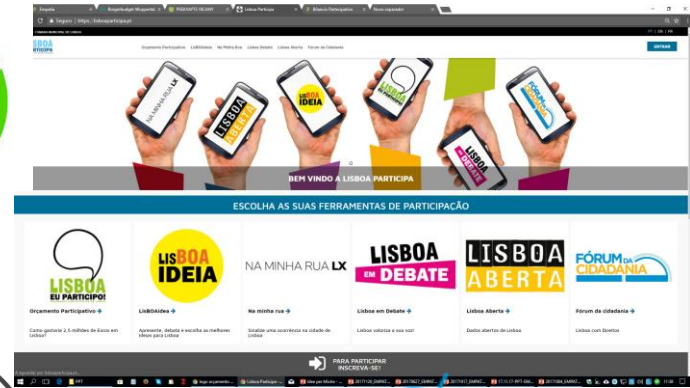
Seguro | https://lisboaparticipa.pt

CÂMARA MUNICIPAL DE LISBOA

PT | EN | FR

LISBOA PARTICIPA

Orçamento Participativo   LisBOAideia   Na Minha Rua   Lisboa Debate   Lisboa Aberta   Fórum da Cidadania

ENTRAR

NA MINHA RUA LX

LISBOA ABERTA

LISBOA IDEIA

BEM VINDO A LISBOA PARTICIPA

ESCOLHA AS SUAS FERRAMENTAS DE PARTICIPAÇÃO

LISBOA EU PARTICIPO!

Orçamento Participativo

Como gastaria 2,5 milhões de Euros em Lisboa?

LISBOA IDEIA

LisBOAideia

Apresente, debata e escolha as melhores ideias para Lisboa

NA MINHA RUA LX

Na minha rua

Sinalize uma ocorrência na cidade de Lisboa

LISBOA EM DEBATE

Lisboa em Debate

Lisboa valoriza a sua voz!

LISBOA ABERTA

Lisboa Aberta

Dados abertos de Lisboa

FÓRUM da CIDADANIA

Fórum da cidadania

Lisboa com Direitos

PARA PARTICIPAR INSCREVA-SE!